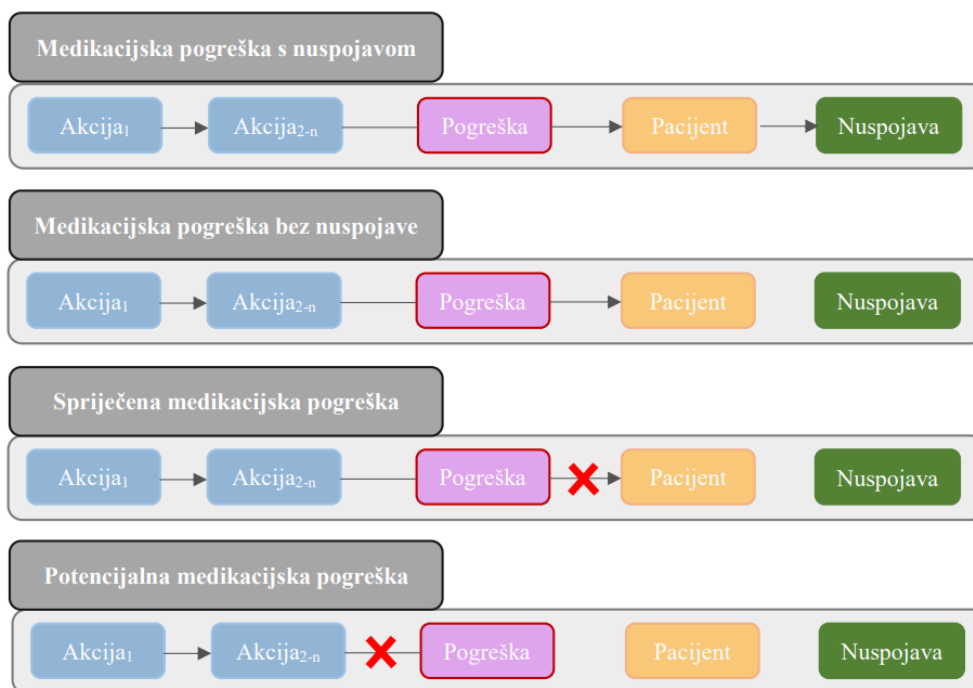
Medikacijska pogreška s nuspojavom

Akcija$_1$ Akcija$_{2-n}$ Pogreška Pacijent Nuspojava

Medikacijska pogreška bez nuspojave

Akcija$_1$ Akcija$_{2-n}$ Pogreška Pacijent Nuspojava

Spriječena medikacijska pogreška

Akcija$_1$ Akcija$_{2-n}$ Pogreška Pacijent Nuspojava

Potencijalna medikacijska pogreška

Akcija$_1$ Akcija$_{2-n}$ Pogreška Pacijent Nuspojava